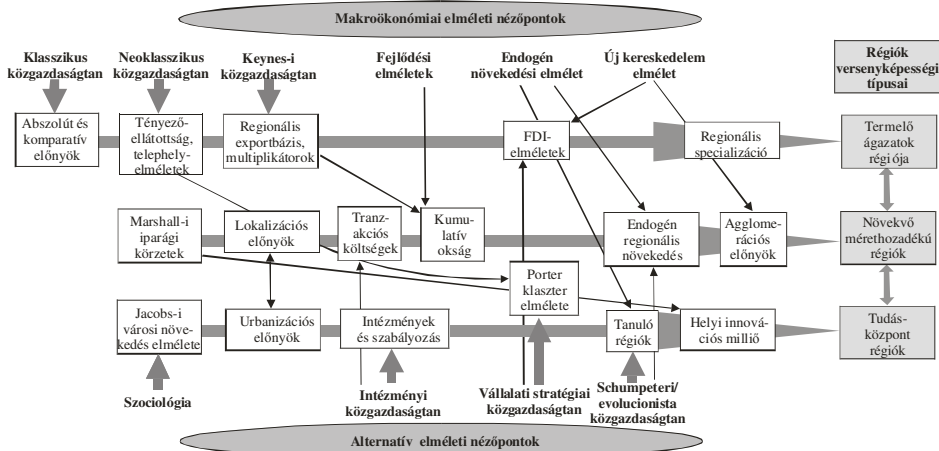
Makroökonómiai elméleti nézőpontok

Klasszikus közgazdaságtan

Neoklasszikus közgazdaságtan

Keynes-i közgazdaságtan

Fejlődési elméletek

Endogén növekedési elmélet

Új kereskedelem elmélet

Régiók versenyképességi típusai

Abszolút és komparatív előnyök

Tényezőellátottság, telephelyelméletek

Regionális exportbázis, multiplikátorok

FDI-elméletek

Regionális specializáció

Termelő ágazatok régiója

Marshall-i iparági körzetek

Lokalizációs előnyök

Tranzakciós költségek

Kumulatív okság

Endogén regionális növekedés

Agglomerációs előnyök

Növekvő mérethozadékú régiók

Porter klaszter elmélete

Jacobs-i városi növekedés elmélete

Urbanizációs előnyök

Intézmények és szabályozás

Tanuló régiók

Helyi innovációs millió

Tudásközpont régiók

Szociológia

Intézményi közgazdaságtan

Vállalati stratégiai közgazdaságtan

Schumpeteri/ evolucionista közgazdaságtan

Alternatív elméleti nézőpontok